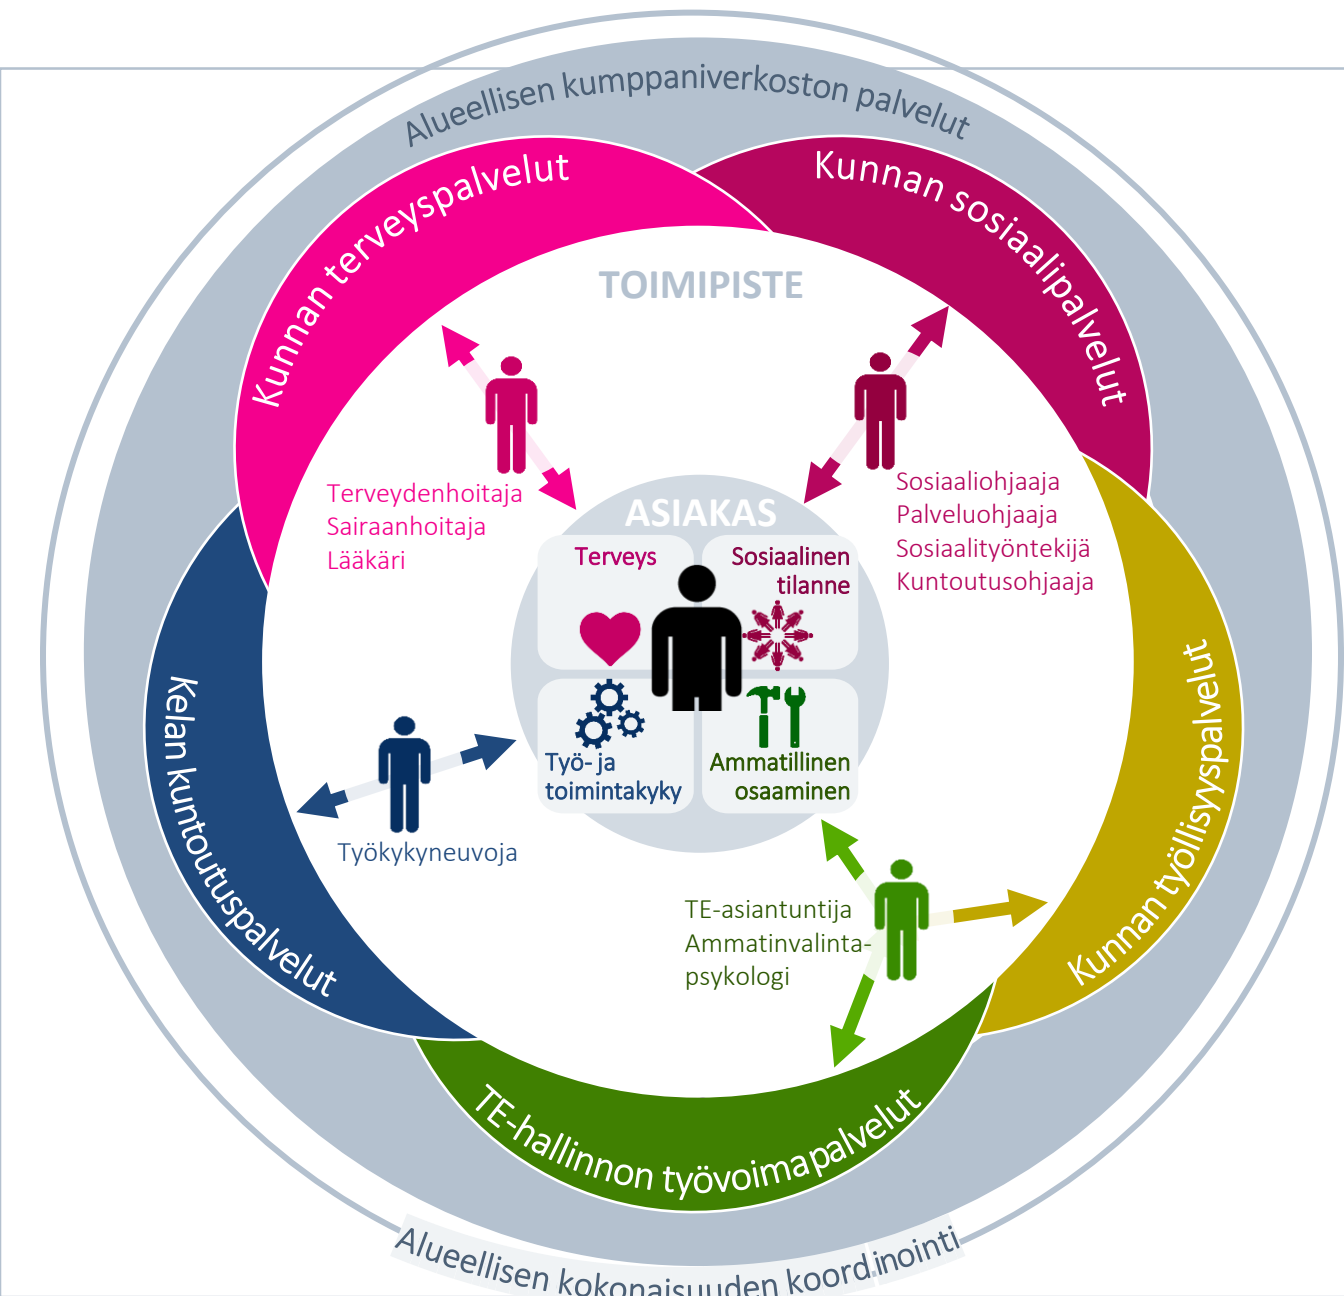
Alueellisen kumppaniverkoston palvelut

Kunnan terveyspalvelut

Kunnan sosiaalipalvelut

TOIMIPISTE

Terveydenhoitaja
Sairaanhoitaja
Lääkäri

Sosiaaliohjaaja
Palveluohjaaja
Sosiaalityöntekijä
Kuntoutusohjaaja

ASIAKAS

Terveys

Sosiaalinen tilanne

Työ- ja toimintakyky

Ammatillinen osaaminen

Kelan kuntoutuspalvelut

Työkykyneuvoja

Kunnan työllisyyspalvelut

TE-asiantuntija
Ammatinvalinta-psykologi

TE-hallinnon työvoimapalvelut

Alueellisen kokonaisuuden koordinointi